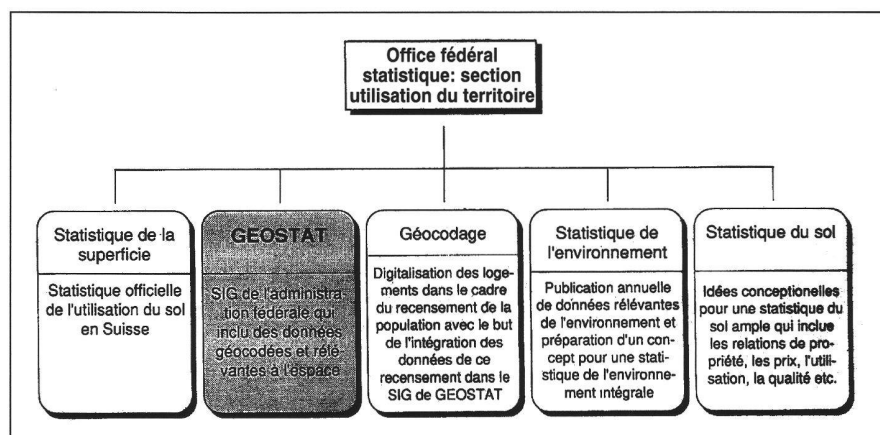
Office fédéral statistique: section utilisation du territoire

Statistique de la superficie

Statistique officielle de l'utilisation du sol en Suisse

GEOSTAT

SIG de l'administration fédérale qui inclu des données géocodées et rélévantes à l'espace

Géocodage

Digitalisation des logements dans le cadre du recensement de la population avec le but de l'intégration des données de ce recensement dans le SIG de GEOSTAT

Statistique de l'environnement

Publication annuelle de données rélévantes de l'environnement et préparation d'un concept pour une statistique de l'environnement intégrale

Statistique du sol

Idées conceptionelles pour une statistique du sol ample qui inclue les relations de propriété, les prix, l'utilisation, la qualité etc.